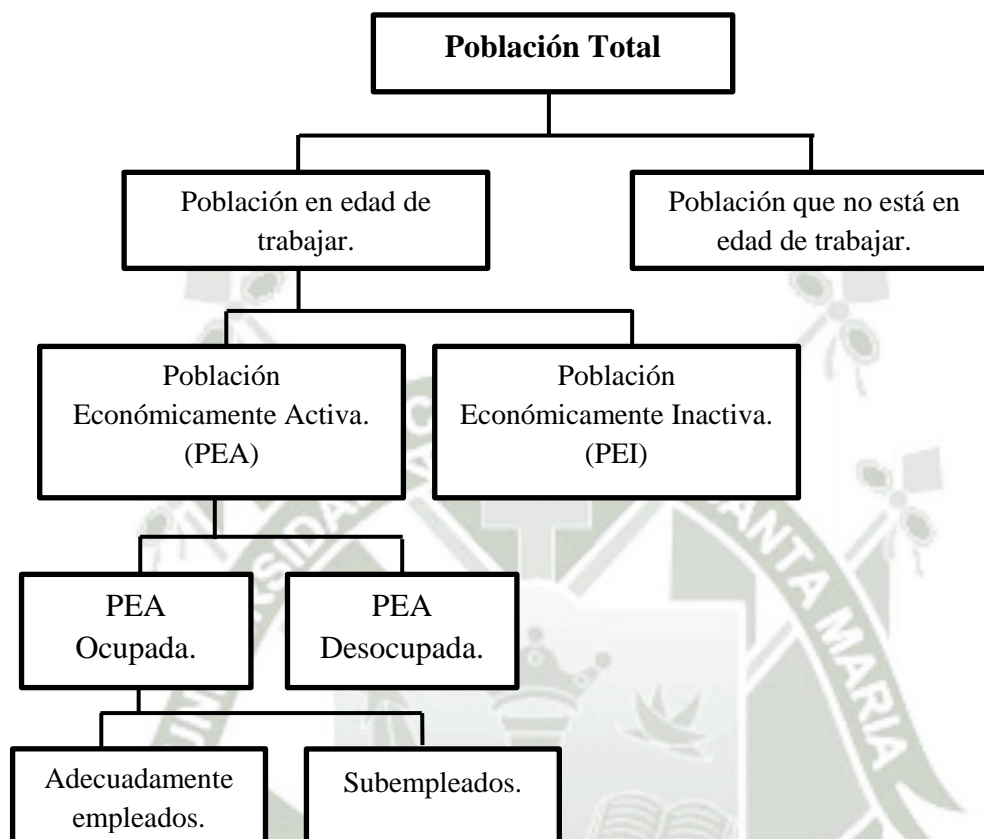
Población Total

Población en edad de trabajar.

Población que no está en edad de trabajar.

Población Económicamente Activa. (PEA)

Población Económicamente Inactiva. (PEI)

PEA Ocupada.

PEA Desocupada.

Adecuadamente empleados.

Subempleados.

SANTA MARIA